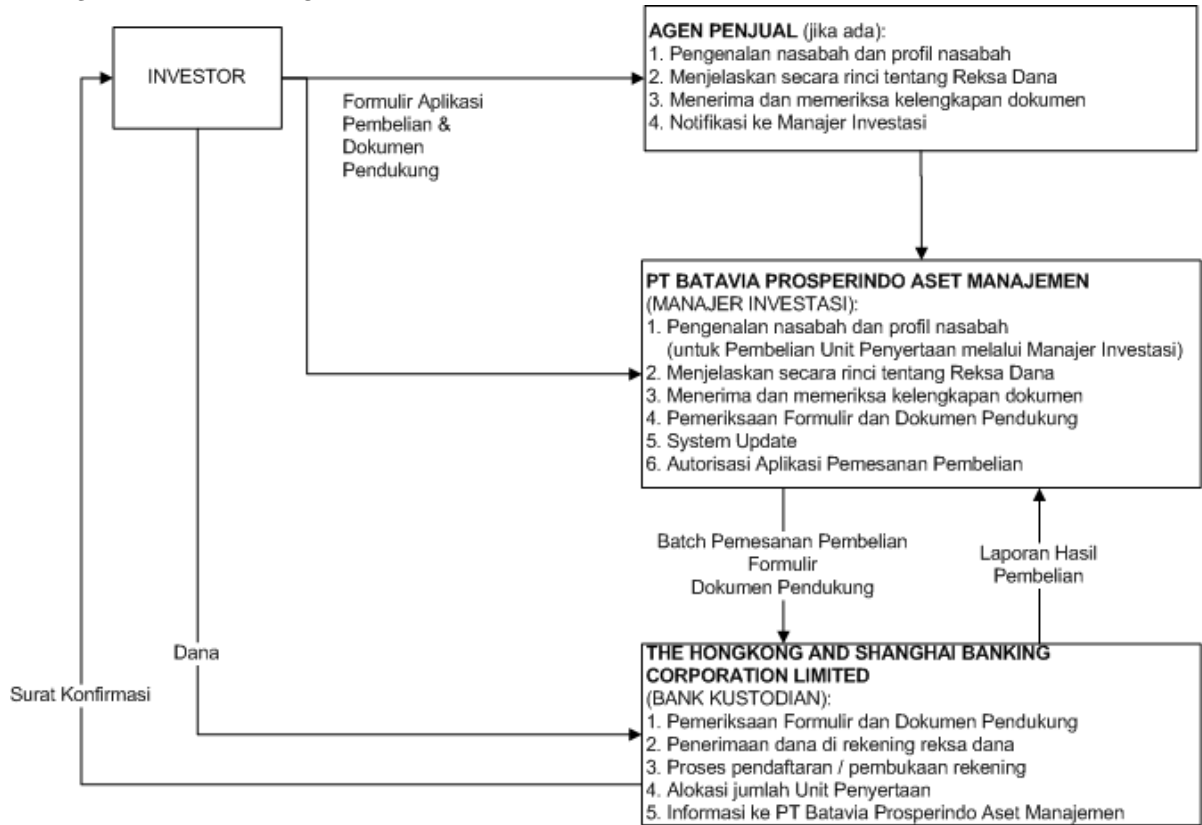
INVESTOR

Formulir Aplikasi Pembelian & Dokumen Pendukung

AGEN PENJUAL (jika ada):
1. Pengenalan nasabah dan profil nasabah
2. Menjelaskan secara rinci tentang Reksa Dana
3. Menerima dan memeriksa kelengkapan dokumen
4. Notifikasi ke Manajer Investasi

PT BATAVIA PROSPERINDO ASET MANAJEMEN
(MANAJER INVESTASI):
1. Pengenalan nasabah dan profil nasabah
(untuk Pembelian Unit Penyertaan melalui Manajer Investasi)
2. Menjelaskan secara rinci tentang Reksa Dana
3. Menerima dan memeriksa kelengkapan dokumen
4. Pemeriksaan Formulir dan Dokumen Pendukung
5. System Update
6. Autorisasi Aplikasi Pemesanan Pembelian

Batch Pemesanan Pembelian Formulir Dokumen Pendukung

Laporan Hasil Pembelian

Dana

Surat Konfirmasi

THE HONGKONG AND SHANGHAI BANKING CORPORATION LIMITED
(BANK KUSTODIAN):
1. Pemeriksaan Formulir dan Dokumen Pendukung
2. Penerimaan dana di rekening reksa dana
3. Proses pendaftaran / pembukaan rekening
4. Alokasi jumlah Unit Penyertaan
5. Informasi ke PT Batavia Prosperindo Aset Manajemen